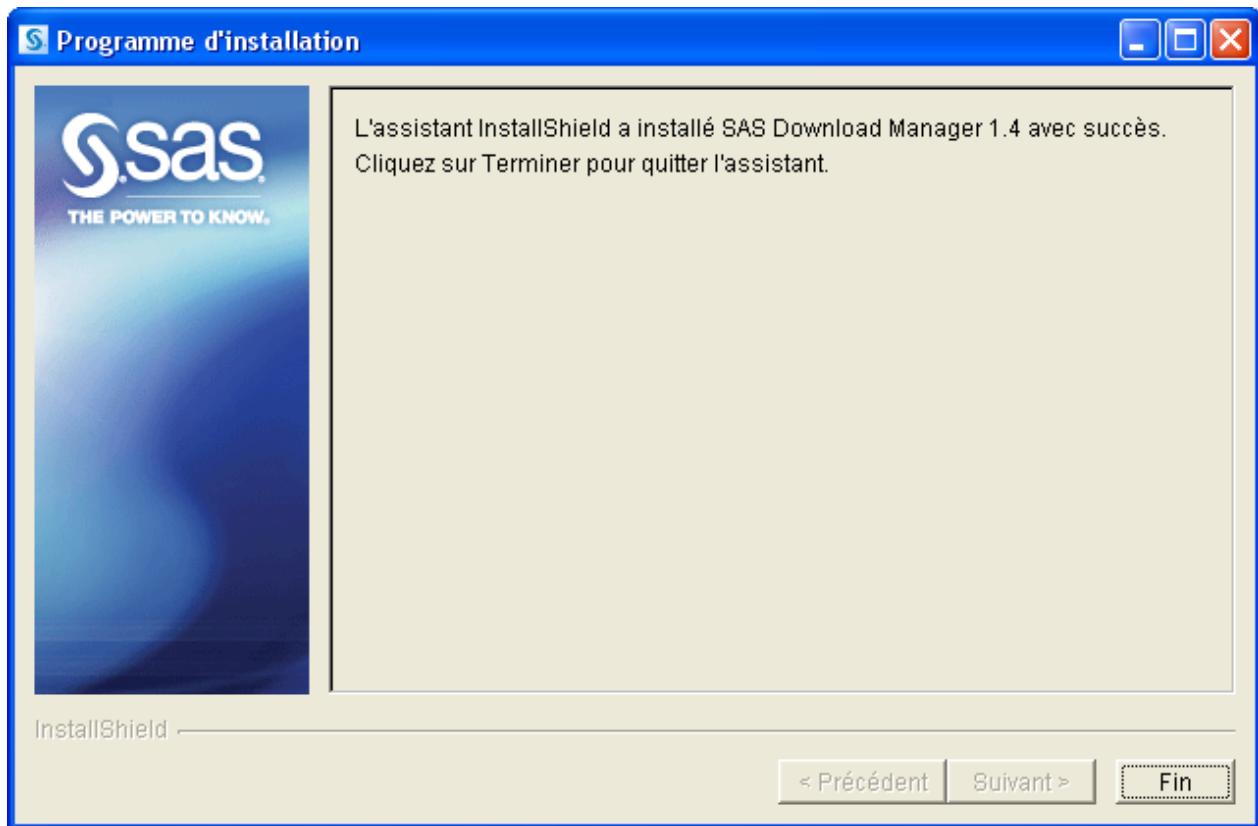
Programme d'installation

sas
THE POWER TO KNOW.

L'assistant InstallShield a installé SAS Download Manager 1.4 avec succès. Cliquez sur Terminer pour quitter l'assistant.

InstallShield

< Précédent | Suivant > | Fin